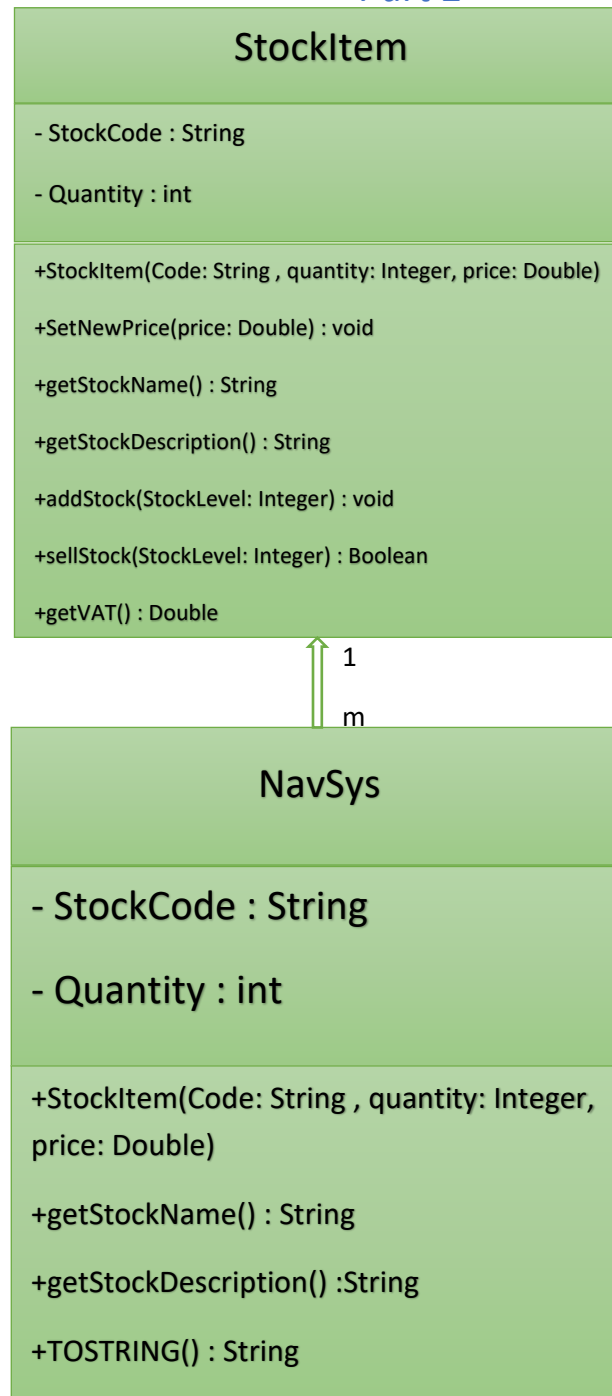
StockItem

- StockCode : String

- Quantity : int

+StockItem(Code: String , quantity: Integer, price: Double)

+SetNewPrice(price: Double) : void

+getStockName() : String

+getStockDescription() : String

+addStock(StockLevel: Integer) : void

+sellStock(StockLevel: Integer) : Boolean

+getVAT() : Double

1

m

NavSys

- StockCode : String

- Quantity : int

+StockItem(Code: String , quantity: Integer, price: Double)

+getStockName() : String

+getStockDescription() :String

+TOSTRING() : String